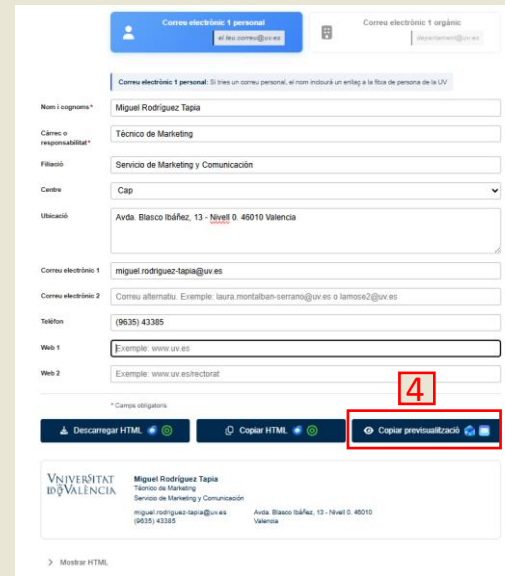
Correu electrònic 1 personal
el teu.correu@uv.es

Correu electrònic 1 orgànic
departament@uv.es

Correu electrònic 1 personal: Si tries un correu personal, el nom inclourà un enllaç a la fitxa de persona de la UV

Nom i cognoms* Miguel Rodríguez Tapia

Càrrec o responsabilitat* Técnico de Marketing

Filiació Servicio de Marketing y Comunicación

Centre Cap

Ubicació Avda. Blasco Ibáñez, 13 - Nivell 0. 46010 Valencia

Correu electrònic 1 miguel.rodriguez-tapia@uv.es

Correu electrònic 2 Correu alternatiu. Exemple: laura.montalban-serrano@uv.es o lamose2@uv.es

Telèfon (9635) 43385

Web 1 Exemple: www.uv.es

Web 2 Exemple: www.uv.es/rectorat

* Camps obligatoris

4

Descarregar HTML

Copiar HTML

Copiar previsualització

VNIVERSITAT DE VALÈNCIA

Miguel Rodríguez Tapia
Técnico de Marketing
Servicio de Marketing y Comunicación
miguel.rodriguez-tapia@uv.es
(9635) 43385
Avda. Blasco Ibáñez, 13 - Nivell 0. 46010 Valencia

> Mostrar HTML